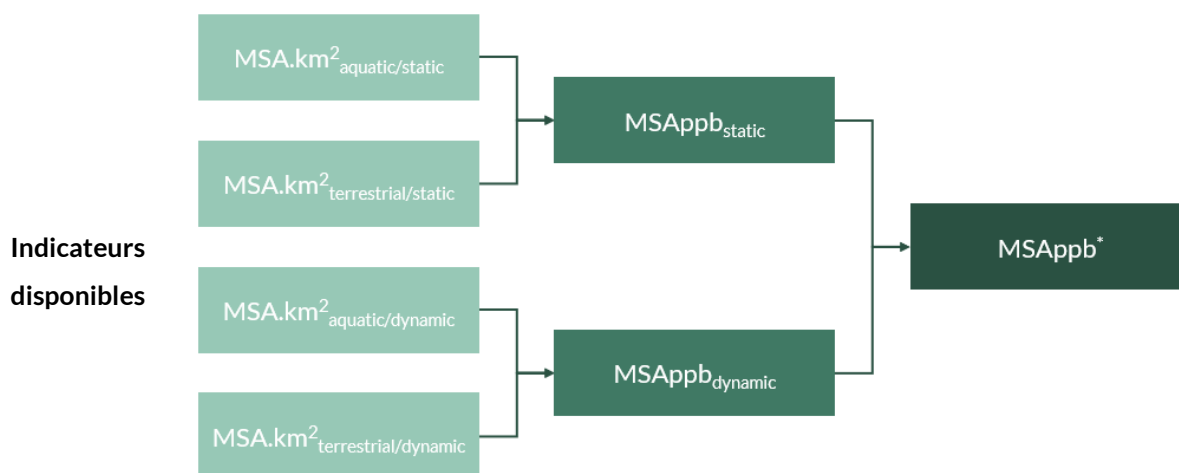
Indicateurs disponibles

MSA.km$^2_{aquatic/static}$

MSA.km$^2_{terrestrial/static}$

MSA.km$^2_{aquatic/dynamic}$

MSA.km$^2_{terrestrial/dynamic}$

MSAppb$_{static}$

MSAppb$_{dynamic}$

MSAppb$^*$